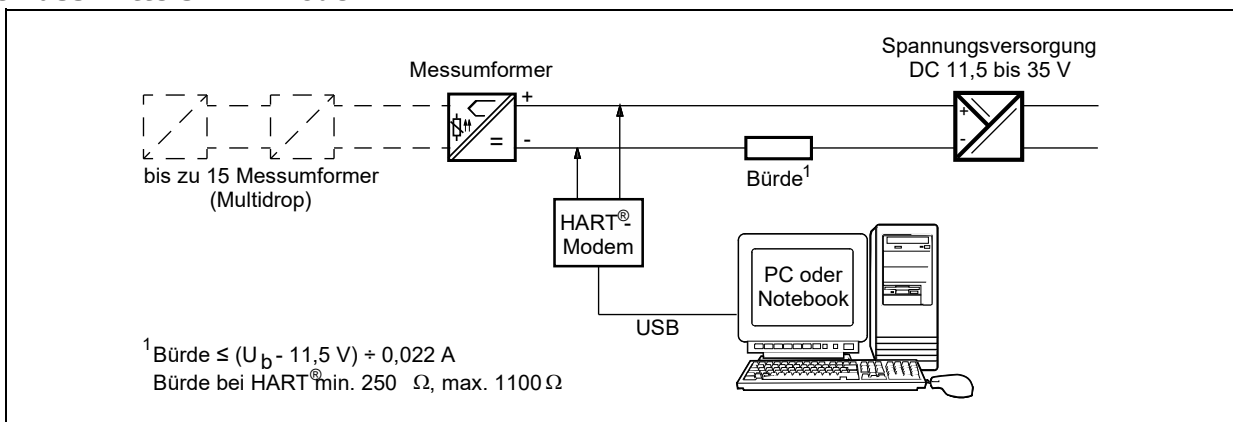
Spannungsversorgung
DC 11,5 bis 35 V

Messumformer

+
-
=
+
-

bis zu 15 Messumformer
(Multidrop)

Bürde$^1$

HART®-
Modem

PC oder
Notebook

USB

$^1$Bürde ≤ ($U_b$ - 11,5 V) ÷ 0,022 A
Bürde bei HART® min. 250 Ω, max. 1100 Ω